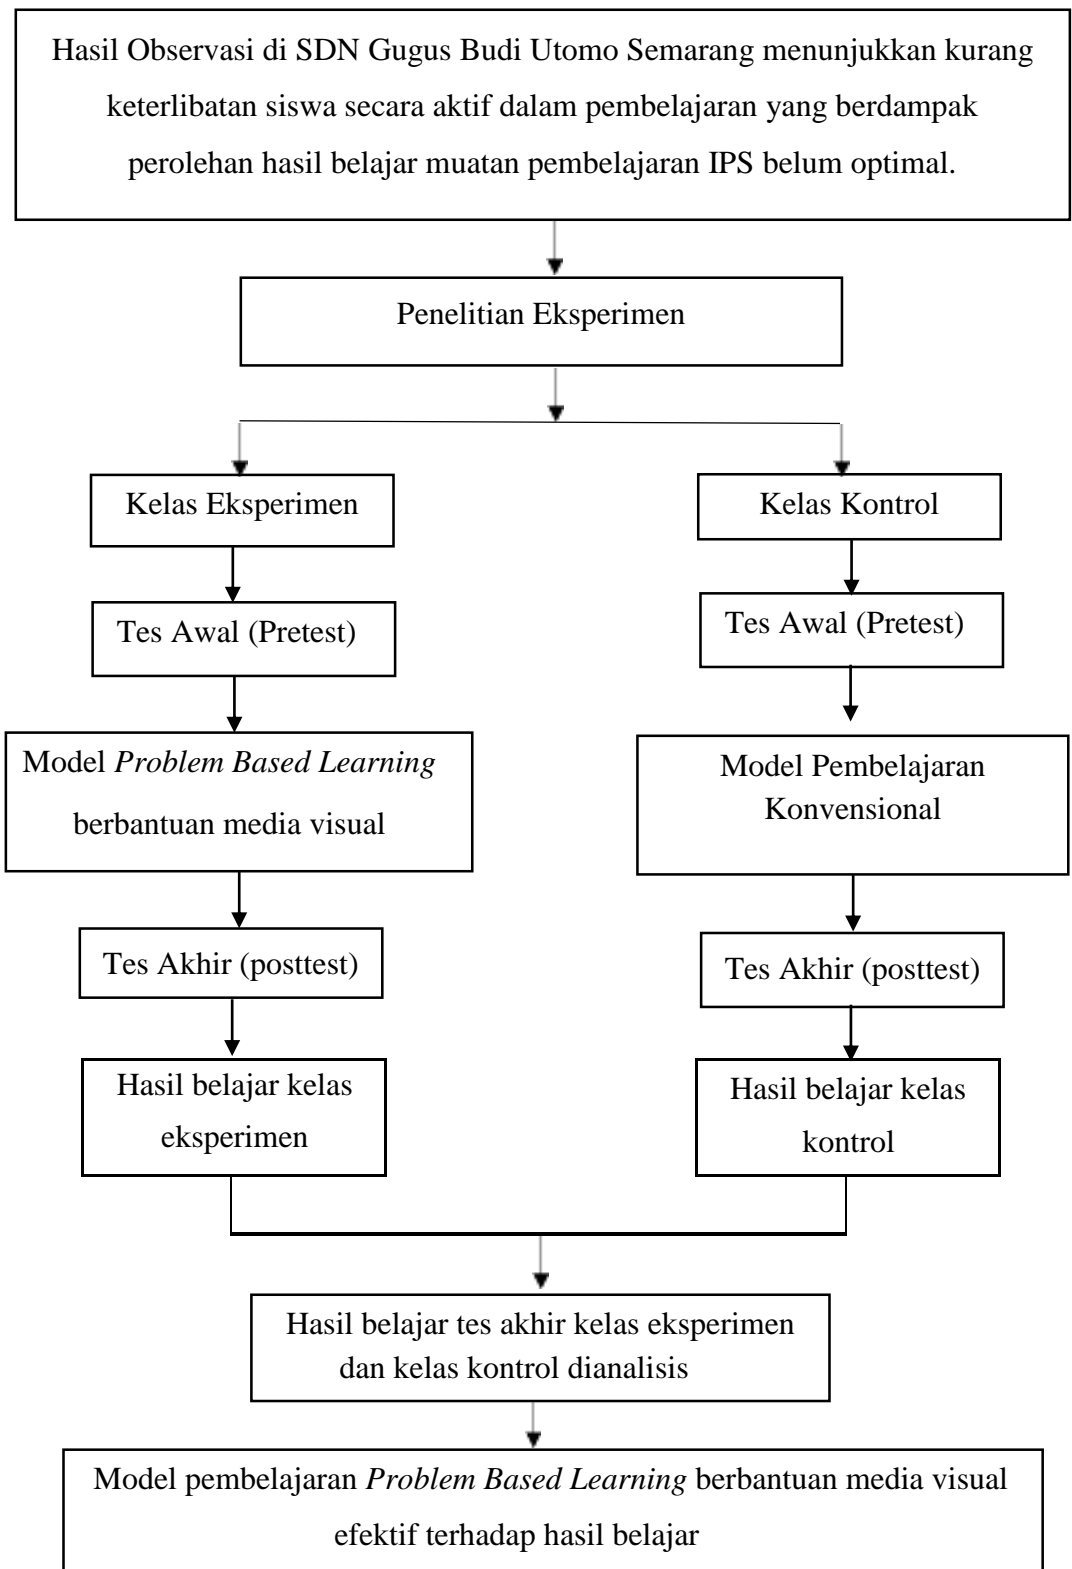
Hasil Observasi di SDN Gugus Budi Utomo Semarang menunjukkan kurang keterlibatan siswa secara aktif dalam pembelajaran yang berdampak perolehan hasil belajar muatan pembelajaran IPS belum optimal.

Penelitian Eksperimen

Kelas Eksperimen

Tes Awal (Pretest)

Model *Problem Based Learning* berbantuan media visual

Tes Akhir (posttest)

Hasil belajar kelas eksperimen

Kelas Kontrol

Tes Awal (Pretest)

Model Pembelajaran Konvensional

Tes Akhir (posttest)

Hasil belajar kelas kontrol

Hasil belajar tes akhir kelas eksperimen dan kelas kontrol dianalisis

Model pembelajaran *Problem Based Learning* berbantuan media visual efektif terhadap hasil belajar